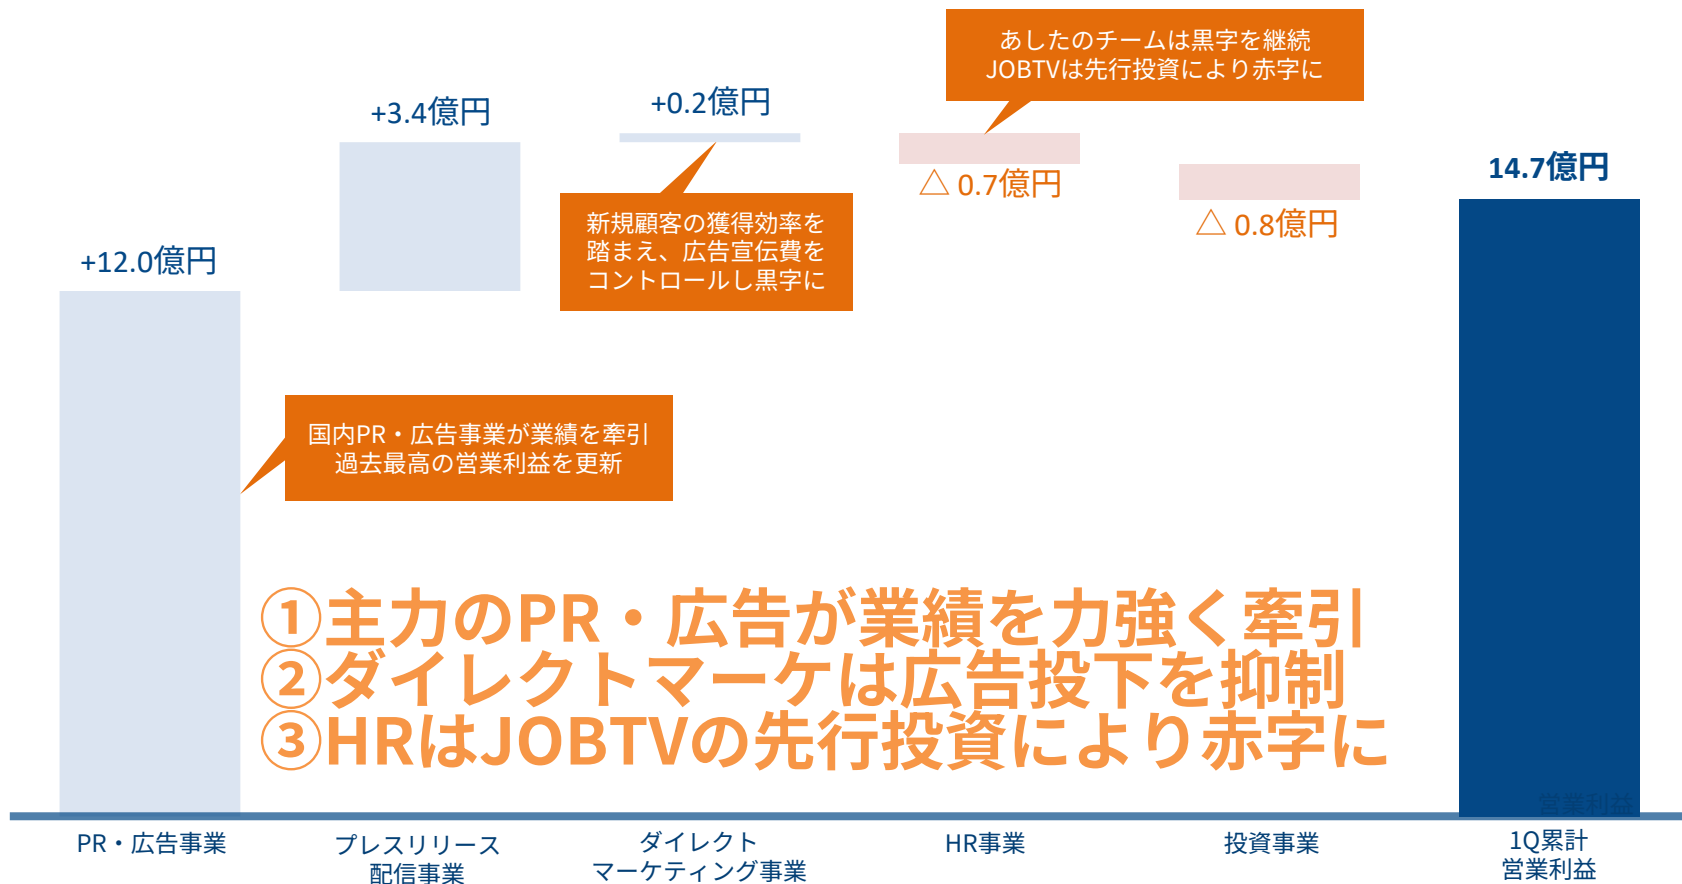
あしたのチームは黒字を継続
JOBTVは先行投資により赤字に

+3.4億円

+0.2億円

△ 0.7億円

△ 0.8億円

14.7億円

+12.0億円

新規顧客の獲得効率を
踏まえ、広告宣伝費を
コントロールし黒字に

国内PR・広告事業が業績を牽引
過去最高の営業利益を更新

①主力のPR・広告が業績を力強く牽引
②ダイレクトマーケは広告投下を抑制
③HRはJOBTVの先行投資により赤字に

営業利益

PR・広告事業

プレスリリース
配信事業

ダイレクト
マーケティング事業

HR事業

投資事業

1Q累計
営業利益